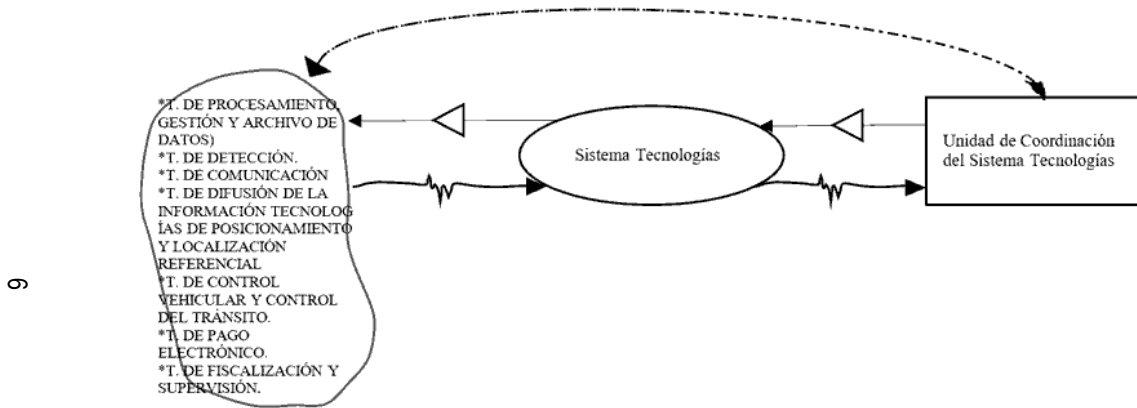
*T. DE PROCESAMIENTO GESTIÓN Y ARCHIVO DE DATOS)
*T. DE DETECCIÓN.
*T. DE COMUNICACIÓN
*T. DE DIFUSIÓN DE LA INFORMACIÓN TECNOLOG ÍAS DE POSICIONAMIENTO Y LOCALIZACIÓN REFERENCIAL
*T. DE CONTROL VEHICULAR Y CONTROL DEL TRÁNSITO.
*T. DE PAGO ELECTRÓNICO.
*T. DE FISCALIZACIÓN Y SUPERVISIÓN.

Sistema Tecnologías

Unidad de Coordinación del Sistema Tecnologías

9